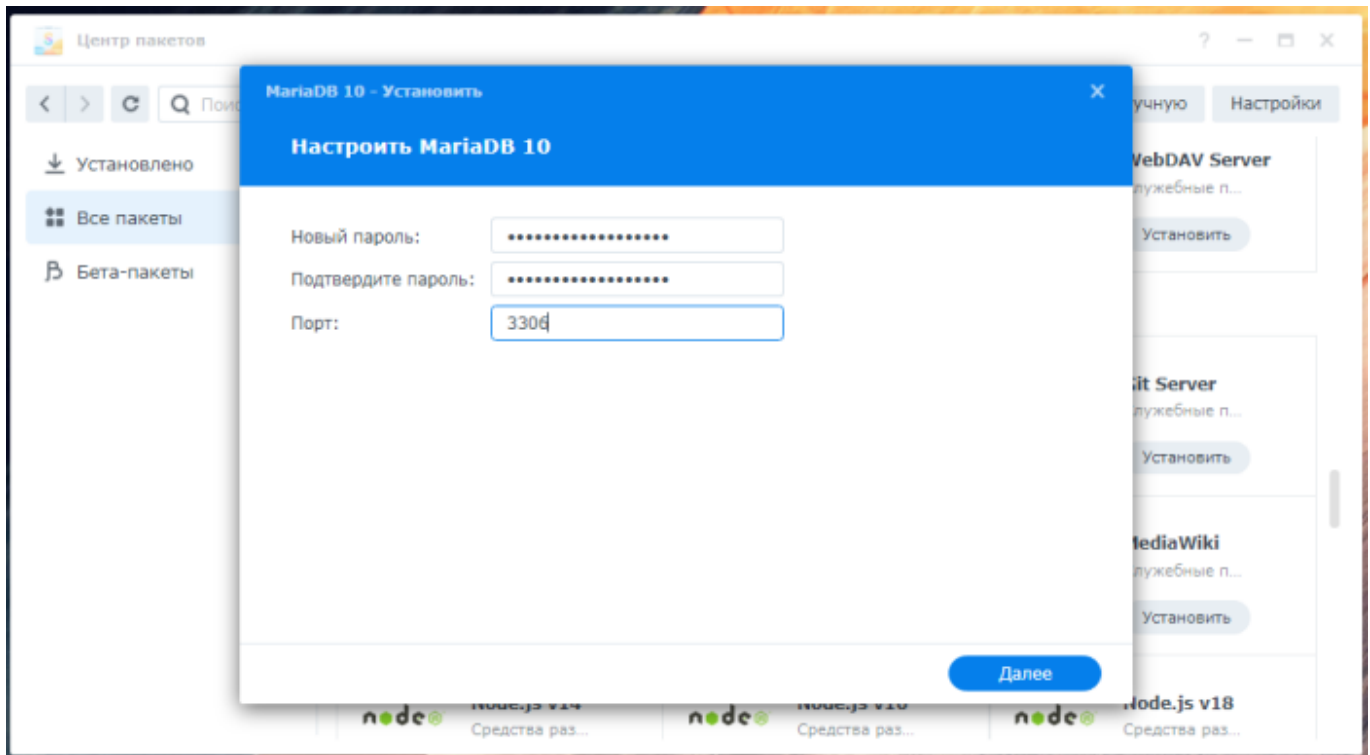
Центр пакетов

? — □ ×

Пои

Установлено

Все пакеты

Бета-пакеты

учную

Настройки

ebDAV Server

лужебные п...

Установить

it Server

лужебные п...

Установить

ediaWiki

лужебные п...

Установить

MariaDB 10 - Установить

×

Настроить MariaDB 10

Новый пароль: ••••••••••••••••••

Подтвердите пароль: ••••••••••••••••••

Порт: 3306

Далее

node Node.js v14 Средства раз...

node Node.js v16 Средства раз...

node Node.js v18 Средства раз...